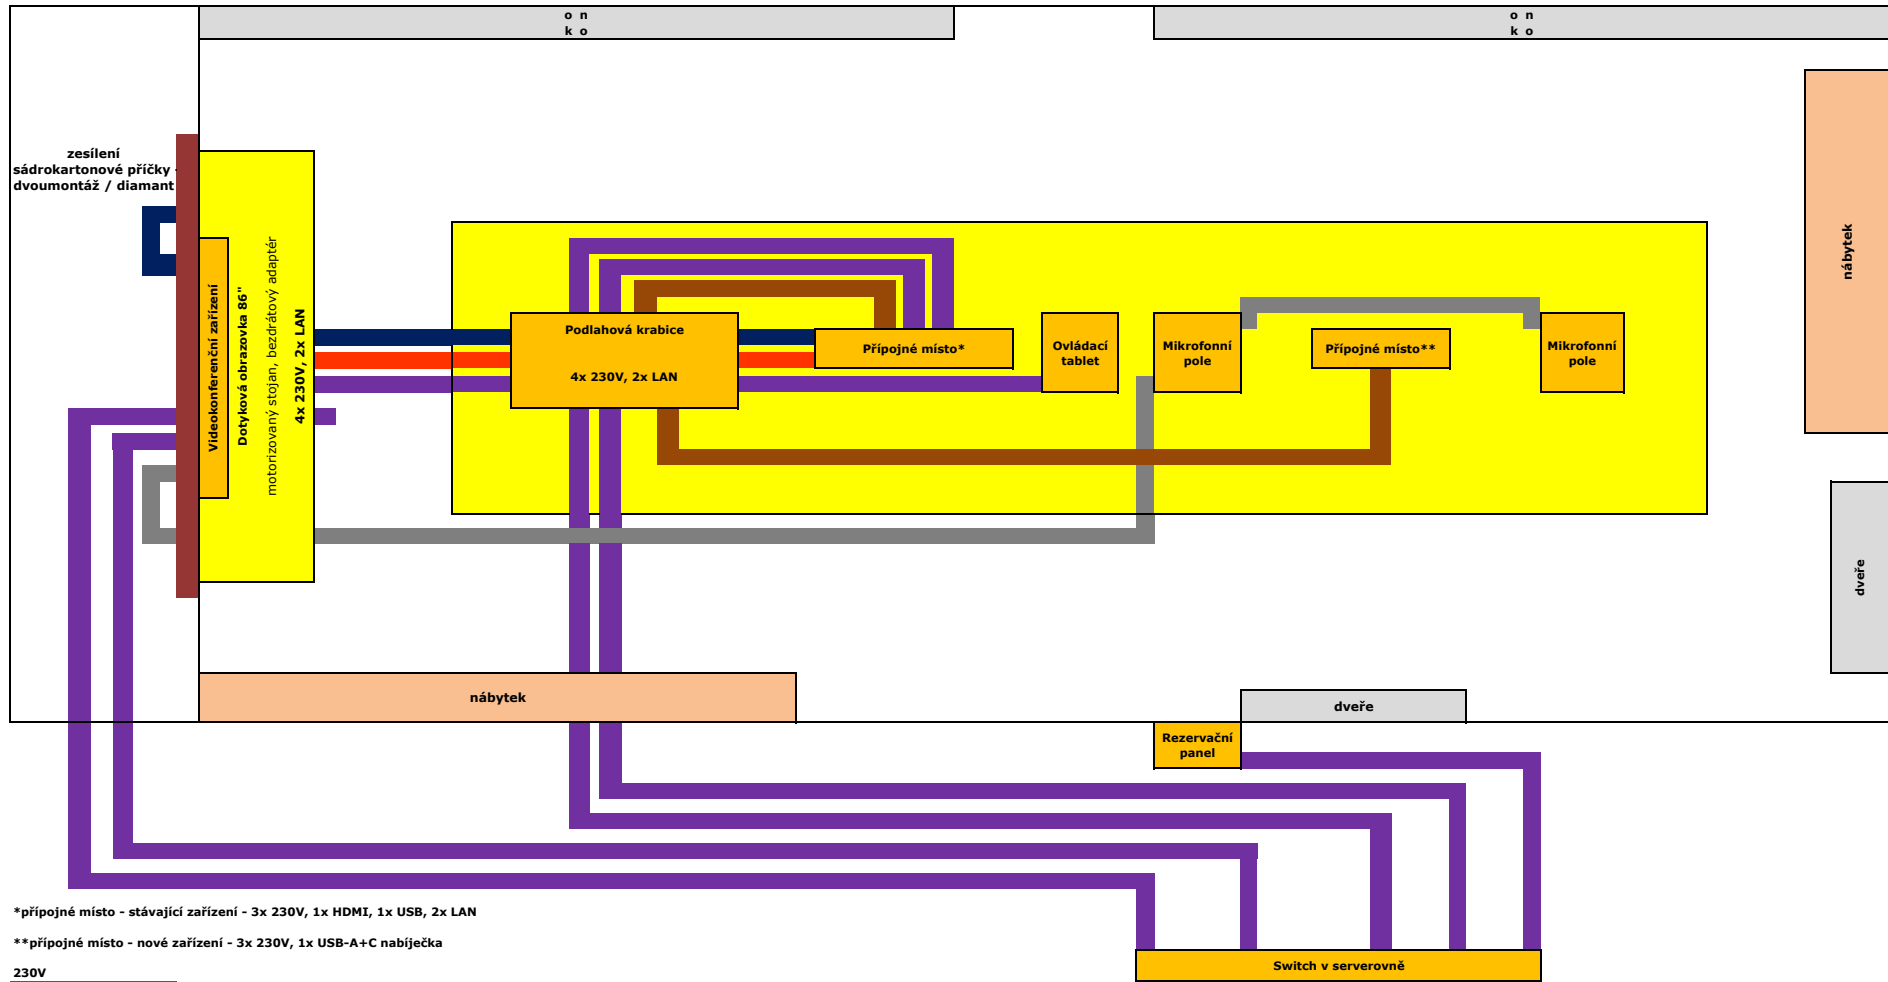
o n
k o

o n
k o

zesílení
sádrokartonové příčky -
dvoumontáž / diamant

Videokonferenční zařízení

Dotyková obrazovka 86"
motorizovaný stojan, bezdrátový adaptér
4x 230V, 2x LAN

Podlahová krabice
4x 230V, 2x LAN

Přípojné místo*

Ovládací tablet

Mikrofonní pole

Přípojné místo**

Mikrofonní pole

nábytek

dveře

nábytek

dveře

Rezervační panel

*přípojné místo - stávající zařízení - 3x 230V, 1x HDMI, 1x USB, 2x LAN

**přípojné místo - nové zařízení - 3x 230V, 1x USB-A+C nabíječka

230V

Switch v serverovně